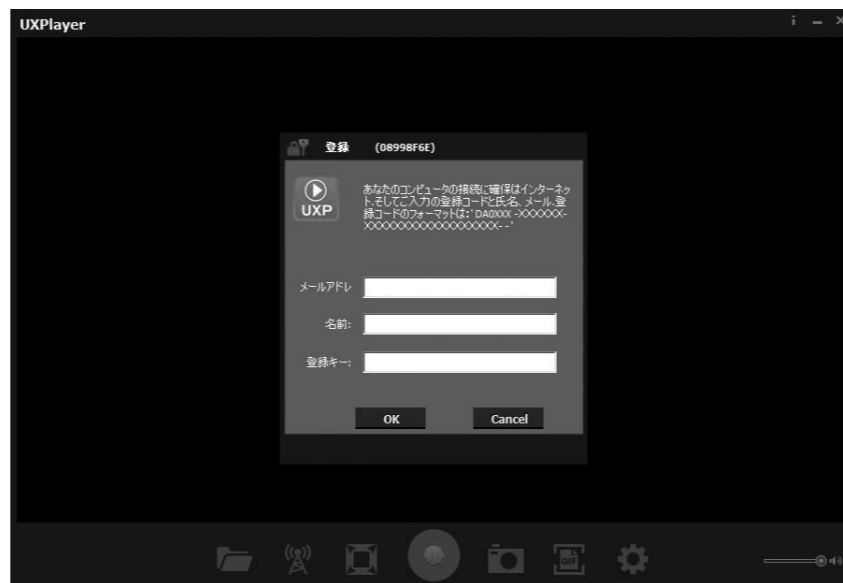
UXPlayer

i – ×

登録 (08998F6E)

UXP

あなたのコンピュータの接続に確保はインターネット,そしてご入力の登録コードと氏名、メール.登録コードのフォーマットは:' DA0XXX -XXXXXX-XXXXXXXXXXXXXXXXXX- -'

メールアドレ

名前:

登録キー:

OK

Cancel

GIF